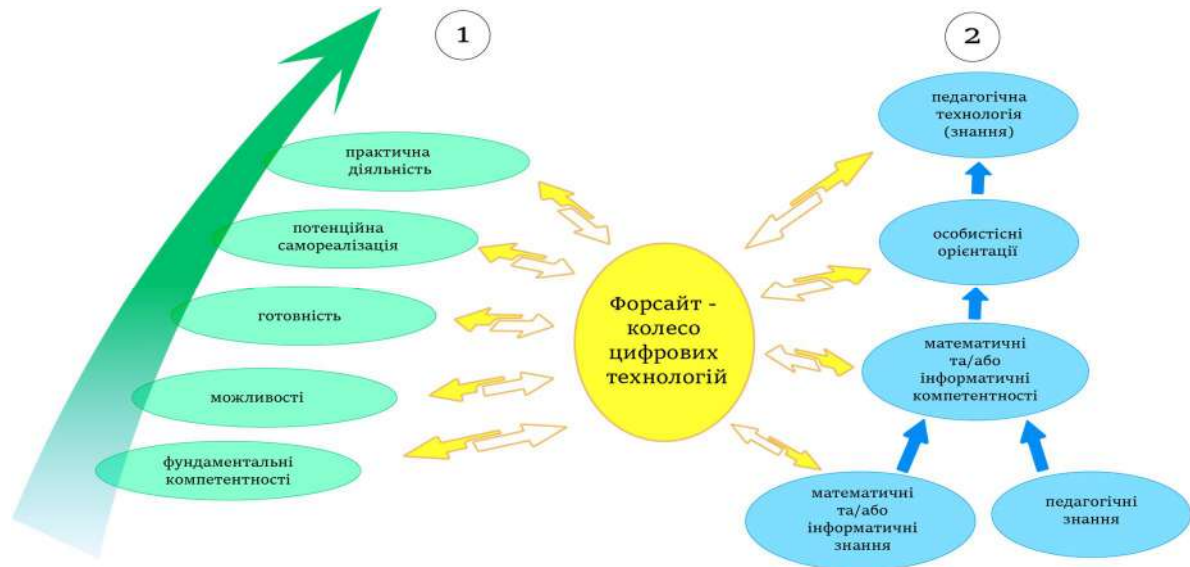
1

2

практична діяльність

потенційна самореалізація

готовність

можливості

фундаментальні компетентності

Форсайт - колесо цифрових технологій

педагогічна технологія (знання)

особистісні орієнтації

математичні та/або інформатичні компетентності

математичні та/або інформатичні знання

педагогічні знання